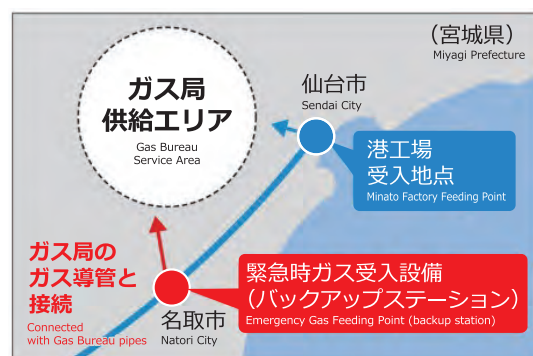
（宮城県）
Miyagi Prefecture

ガス局
供給エリア
Gas Bureau
Service Area

仙台市
Sendai City

港工場
受入地点
Minato Factory Feeding Point

ガス局の
ガス導管と
接続
Connected
with Gas Bureau pipes

名取市
Natori City

緊急時ガス受入設備
（バックアップステーション）
Emergency Gas Feeding Point (backup station)